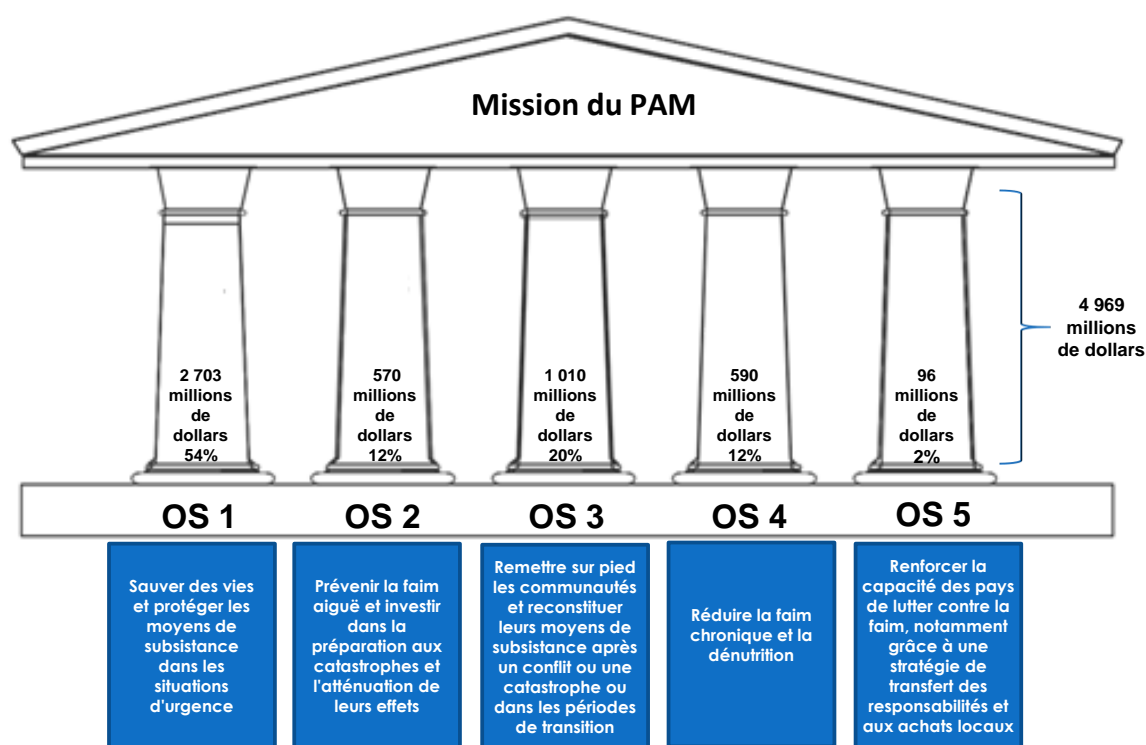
Mission du PAM

4 969 millions de dollars

2 703 millions de dollars 54%

570 millions de dollars 12%

1 010 millions de dollars 20%

590 millions de dollars 12%

96 millions de dollars 2%

OS 1

OS 2

OS 3

OS 4

OS 5

Sauver des vies et protéger les moyens de subsistance dans les situations d'urgence

Prévenir la faim aiguë et investir dans la préparation aux catastrophes et l'atténuation de leurs effets

Remettre sur pied les communautés et reconstituer leurs moyens de subsistance après un conflit ou une catastrophe ou dans les périodes de transition

Réduire la faim chronique et la dénutrition

Renforcer la capacité des pays de lutter contre la faim, notamment grâce à une stratégie de transfert des responsabilités et aux achats locaux